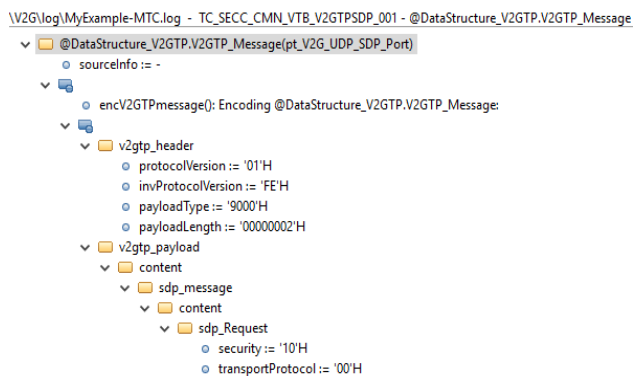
\V2G\log\MyExample-MTC.log - TC_SECC_CMN_VTB_V2GTPSDP_001 - @DataStructure_V2GTP.V2GTP_Message

@DataStructure_V2GTP.V2GTP_Message(pt_V2G_UDP_SDP_Port)
sourceInfo := -
encV2GTPmessage(): Encoding @DataStructure_V2GTP.V2GTP_Message:
v2gtp_header
protocolVersion := '01'H
invProtocolVersion := 'FE'H
payloadType := '9000'H
payloadLength := '00000002'H
v2gtp_payload
content
sdp_message
content
sdp_Request
security := '10'H
transportProtocol := '00'H